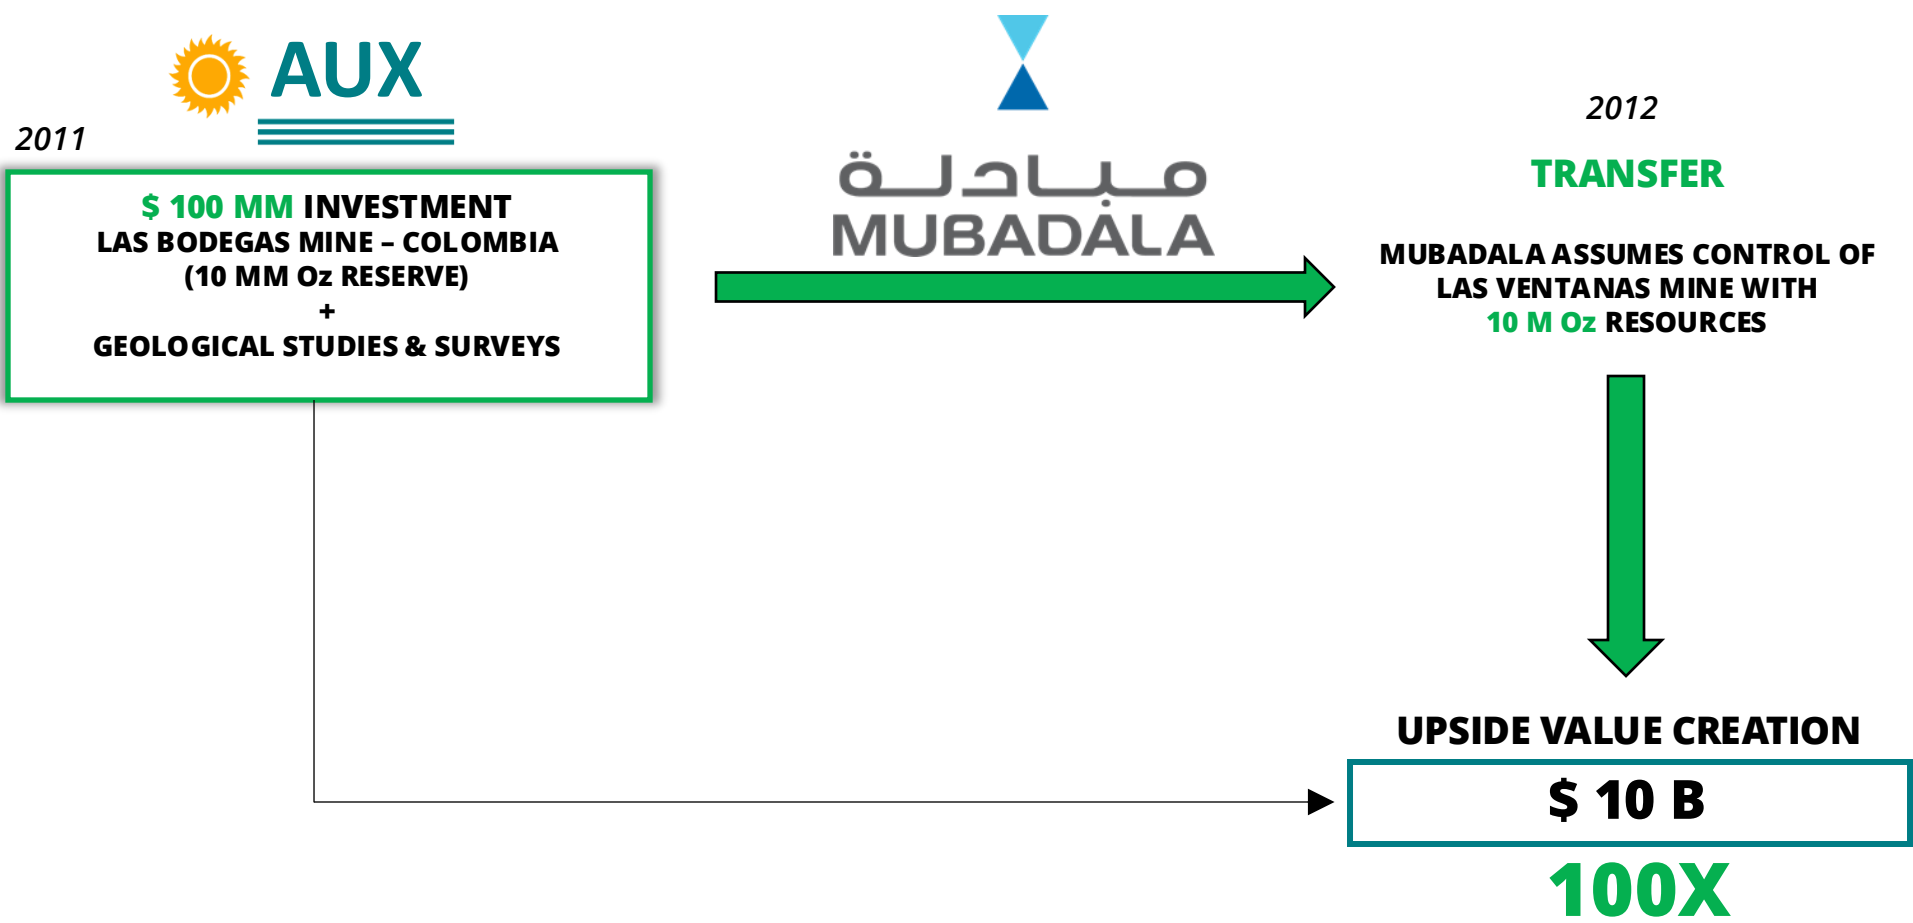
AUX

2011

$ 100 MM INVESTMENT
LAS BODEGAS MINE – COLOMBIA
(10 MM Oz RESERVE)
+
GEOLOGICAL STUDIES & SURVEYS

مبادلة
MUBADALA

2012

TRANSFER

MUBADALA ASSUMES CONTROL OF LAS VENTANAS MINE WITH 10 M Oz RESOURCES

UPSIDE VALUE CREATION

$ 10 B

100X